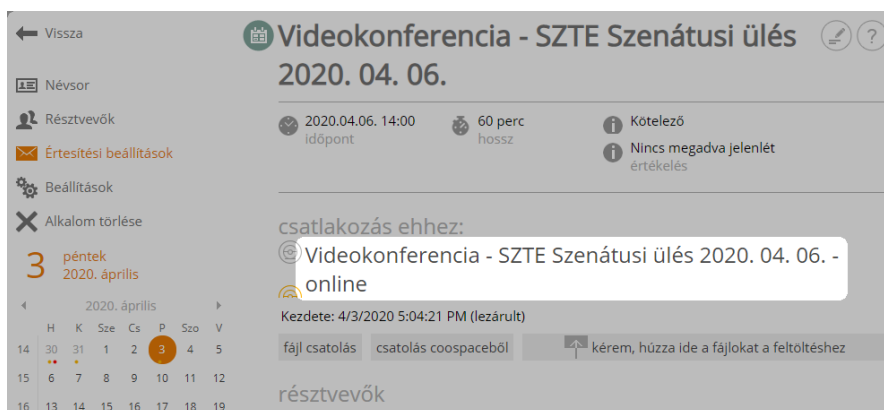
Vissza

Névsor

Résztvevők

Értesítési beállítások

Beállítások

Alkalom törlése

3 péntek 2020. április

2020. április

| H | K | Sze | Cs | P | Szo | V |
|---|---|---|---|---|---|---|
| 30 | 31 | 1 | 2 | 3 | 4 | 5 |
| 6 | 7 | 8 | 9 | 10 | 11 | 12 |
| 13 | 14 | 15 | 16 | 17 | 18 | 19 |

14
15
16

Videokonferencia - SZTE Szenátusi ülés 2020. 04. 06.

2020.04.06. 14:00
időpont

60 perc
hossz

Kötelező

Nincs megadva jelenlét
értékelés

csatlakozás ehhez:

Videokonferencia - SZTE Szenátusi ülés 2020. 04. 06. - online

Kezdete: 4/3/2020 5:04:21 PM (lezárult)

fájl csatolás

csatolás coospaceből

kérem, húzza ide a fájlokat a feltöltéshez

résztvevők